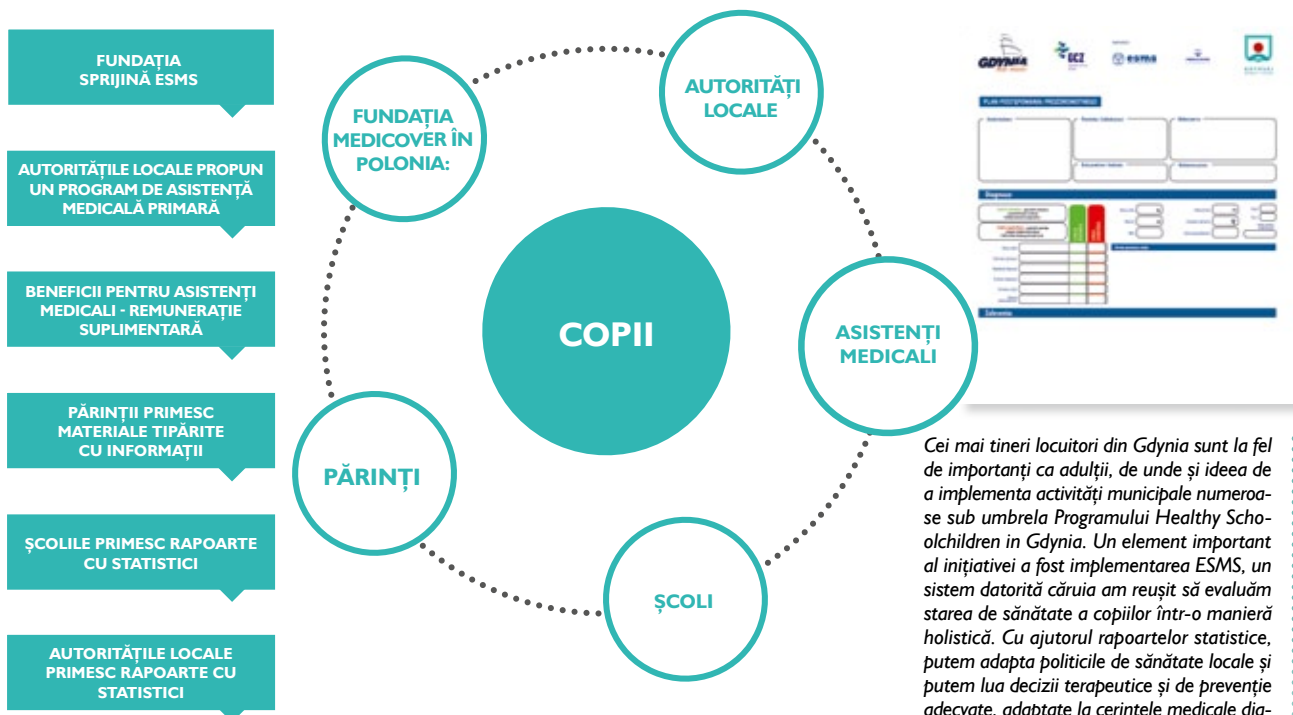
FUNDAȚIA SPRIJINĂ ESMS

AUTORITĂȚILE LOCALE PROPUN UN PROGRAM DE ASISTENȚĂ MEDICALĂ PRIMARĂ

BENEFICII PENTRU ASISTENȚI MEDICALI - REMUNERAȚIE SUPLIMENTARĂ

PĂRINȚII PRIMESC MATERIALE TIPĂRITE CU INFORMAȚII

ȘCOLILE PRIMESC RAPOARTE CU STATISTICI

AUTORITĂȚILE LOCALE PRIMESC RAPOARTE CU STATISTICI

FUNDAȚIA MEDICOVER ÎN POLONIA:

AUTORITĂȚI LOCALE

COPII

ASISTENȚI MEDICALI

PĂRINȚI

ȘCOLI

GDYNIA

ECZ

esma

PLAN POSTĘPOWANIA PROZDROWOTNEGO

Diagnoza

Zalecenia

Cei mai tineri locuitori din Gdynia sunt la fel de importanți ca adulții, de unde și ideea de a implementa activități municipale numeroase sub umbrela Programului Healthy Schoolchildren in Gdynia. Un element important al inițiativei a fost implementarea ESMS, un sistem datorită căruia am reușit să evaluăm starea de sănătate a copiilor într-o manieră holistică. Cu ajutorul rapoartelor statistice, putem adapta politicile de sănătate locale și putem lua decizii terapeutice și de prevenție adecvate, adaptate la cerintele medicale dia-